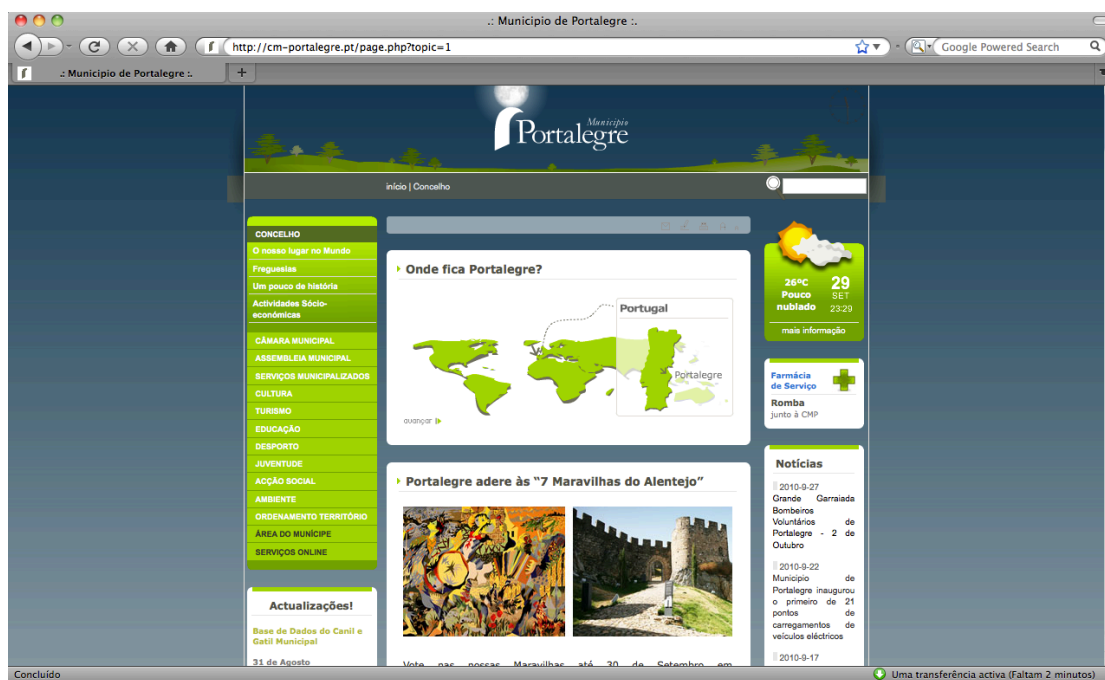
.: Municipio de Portalegre :.

http://cm-portalegre.pt/page.php?topic=1

Google Powered Search

.: Municipio de Portalegre :.

Municipio
Portalegre

início | Concelho

CONCELHO
O nosso lugar no Mundo
Freguesias
Um pouco de história
Actividades Sócio-económicas

CÂMARA MUNICIPAL
ASSEMBLEIA MUNICIPAL
SERVIÇOS MUNICIPALIZADOS
CULTURA
TURISMO
EDUCAÇÃO
DESPORTO
JUVENTUDE
ACÇÃO SOCIAL
AMBIENTE
ORDENAMENTO TERRITÓRIO
ÁREA DO MUNÍCIPE
SERVIÇOS ONLINE

Actualizações!

Base de Dados do Canil e Gatil Municipal

31 de Agosto

Onde fica Portalegre?

Portugal

Portalegre

avançar

Portalegre adere às "7 Maravilhas do Alentejo"

Vote nas nossas Maravilhas até 30 de Setembro em

26ºC
Pouco nublado
29
SET
23:29
mais informação

Farmácia de Serviço
Romba
junto à CMP

Notícias

2010-9-27
Grande Garraiada Bombeiros Voluntários de Portalegre - 2 de Outubro

2010-9-22
Municipio de Portalegre inaugurou o primeiro de 21 pontos de carregamentos de veículos eléctricos

2010-9-17

Concluído

Uma transferência activa (Faltam 2 minutos)